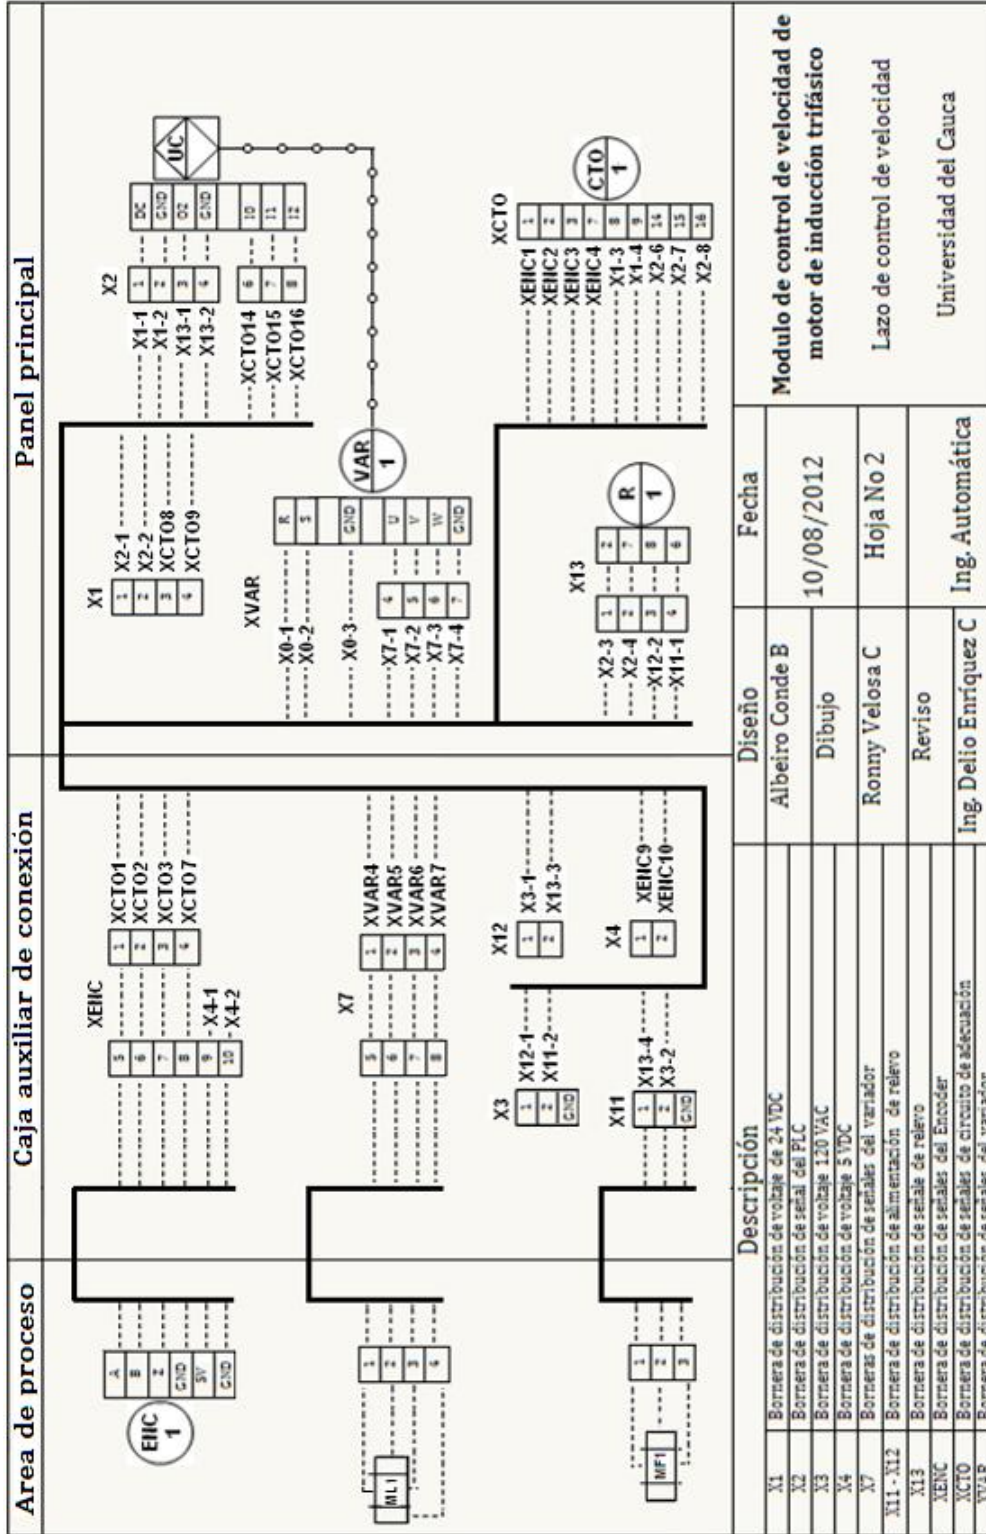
Area de proceso

Caja auxiliar de conexión

Panel principal

EHC 1

A
B
Z
GND
5V
GND

XEHC
5
6
7
8
9 X4-1
10 X4-2

1 XCTO1
2 XCTO2
3 XCTO3
4 XCTO7

ML1
1
2
3
4

X7
5
6
7
8

1 XVAR4
2 XVAR5
3 XVAR6
4 XVAR7

X3
X12-1 1
X11-2 2
GND

X12
1 X3-1
2 X13-3

MF1
1
2
3

X11
X13-4 1
X3-2 2
GND

X4
1 XEHC9
2 XEHC10

X1
1 X2-1
2 X2-2
3 XCTO8
4 XCTO9

XVAR
X0-1 R
X0-2 S
X0-3 GND
X7-1 4 U
X7-2 5 V
X7-3 6 W
X7-4 7 GND

VAR 1

X13
X2-3 1
X2-4 2
X12-2 3
X11-1 4
2
7
8
6

R 1

X2
X1-1 1 DC
X1-2 2 GND
X13-1 3 O2
X13-2 4 GND
XCTO14 6 I0
XCTO15 7 I1
XCTO16 8 I2

UC

XCTO
XEHC1 1
XEHC2 2
XEHC3 3
XEHC4 7
X1-3 8
X1-4 9
X2-6 14
X2-7 15
X2-8 16

CTO 1

| | Descripción |
|---|---|
| X1 | Bornera de distribución de voltaje de 24 VDC |
| X2 | Bornera de distribución de señal del PLC |
| X3 | Bornera de distribución de voltaje 120 VAC |
| X4 | Bornera de distribución de voltaje 5 VDC |
| X7 | Borneras de distribución de señales del variador |
| X11 - X12 | Bornera de distribución de alimentación de relevo |
| X13 | Bornera de distribución de señale de relevo |
| XENC | Bornera de distribución de señales del Encoder |
| XCTO | Bornera de distribución de señales de circuito de adecuación |
| XVAR | Bornera de distribución de señales del variador |

| Diseño | Fecha |
|---|---|
| Albeiro Conde B | 10/08/2012 |
| Dibujo | |
| Ronny Velosa C | Hoja No 2 |
| Reviso | |
| Ing. Delio Enríquez C | Ing. Automática |

Modulo de control de velocidad de motor de inducción trifásico

Lazo de control de velocidad

Universidad del Cauca